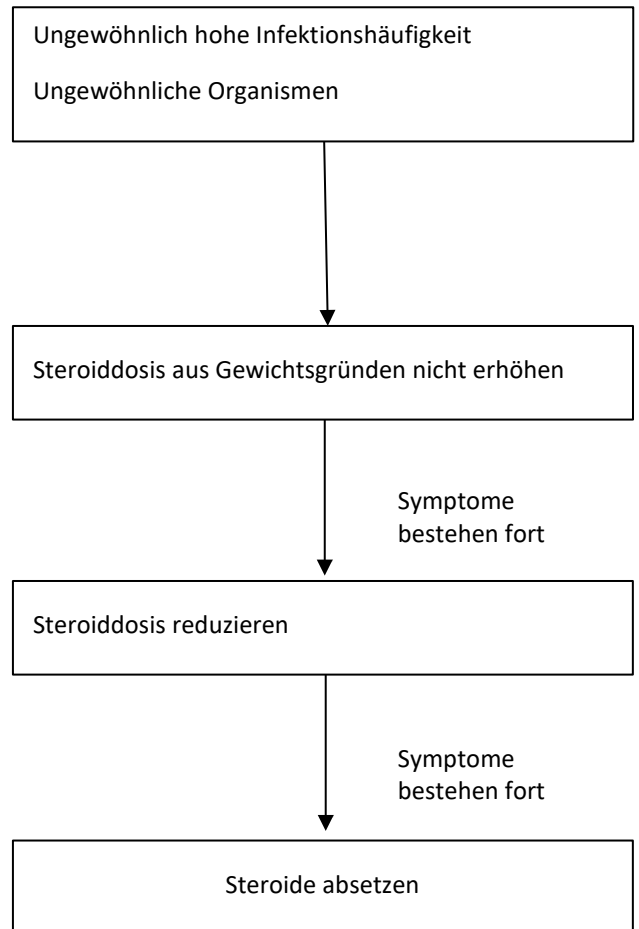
Ungewöhnlich hohe Infektionshäufigkeit

Ungewöhnliche Organismen

Steroiddosis aus Gewichtsgründen nicht erhöhen

Symptome bestehen fort

Steroiddosis reduzieren

Symptome bestehen fort

Steroide absetzen